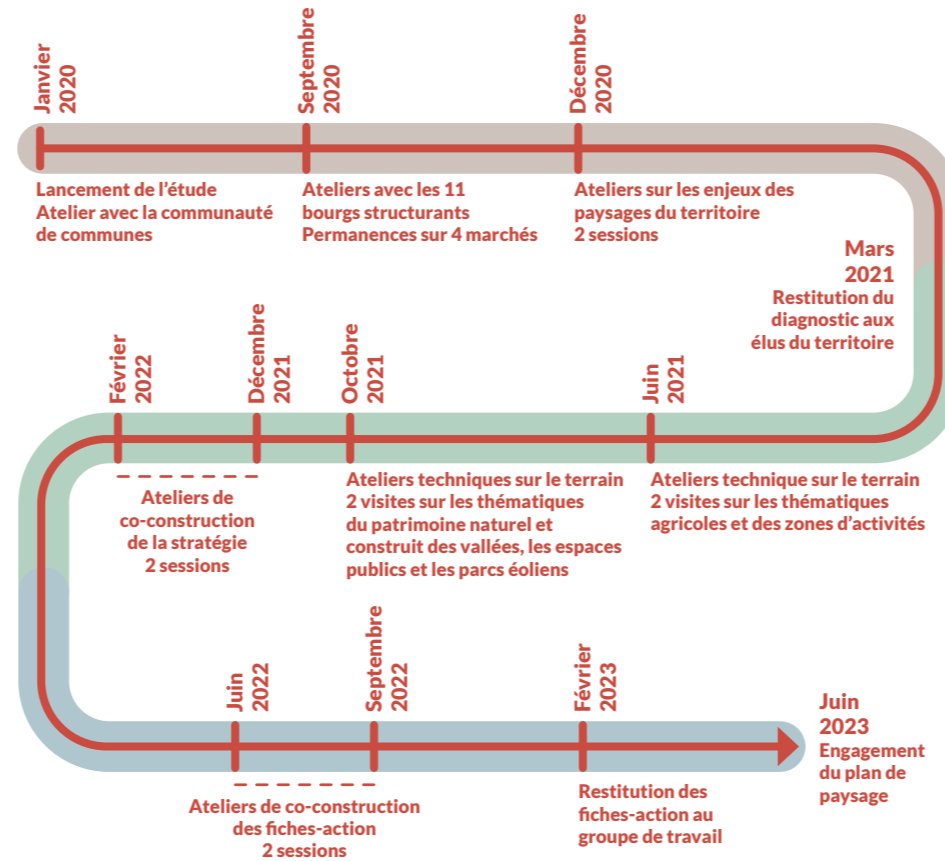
Janvier 2020

Lancement de l'étude
Atelier avec la communauté de communes

Septembre 2020

Ateliers avec les 11 bourgs structurants
Permanences sur 4 marchés

Décembre 2020

Ateliers sur les enjeux des paysages du territoire
2 sessions

Mars 2021

Restitution du diagnostic aux élus du territoire

Février 2022

Ateliers de co-construction de la stratégie
2 sessions

Décembre 2021

Octobre 2021

Ateliers techniques sur le terrain
2 visites sur les thématiques du patrimoine naturel et construit des vallées, les espaces publics et les parcs éoliens

Juin 2021

Ateliers technique sur le terrain
2 visites sur les thématiques agricoles et des zones d'activités

Juin 2022

Ateliers de co-construction des fiches-action
2 sessions

Septembre 2022

Février 2023

Restitution des fiches-action au groupe de travail

Juin 2023

Engagement du plan de paysage